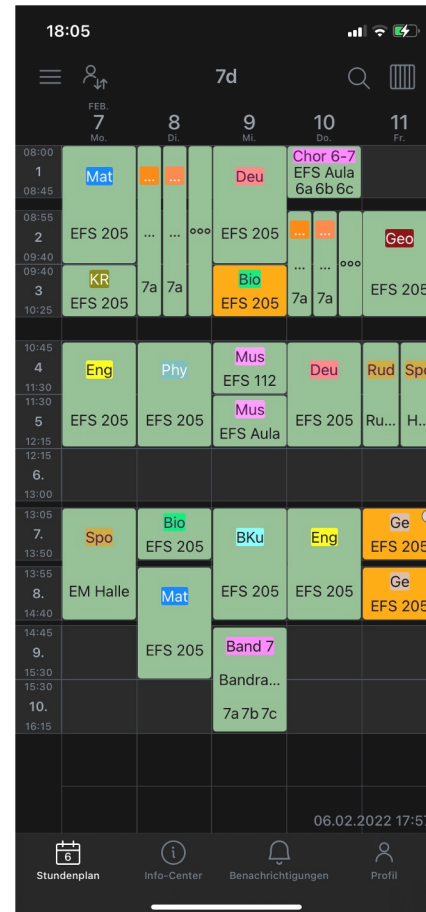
18:05

7d

FEB.
7
Mo.

8
Di.

9
Mi.

10
Do.

11
Fr.

08:00
1
08:45

08:55
2
09:40

09:40
3
10:25

10:45
4
11:30

11:30
5
12:15

12:15
6.
13:00

13:05
7.
13:50

13:55
8.
14:40

14:45
9.
15:30

15:30
10.
16:15

Mat
EFS 205

KR
EFS 205

...
...
7a

...
...
7a

ooo

Deu
EFS 205

Bio
EFS 205

Chor 6-7
EFS Aula
6a 6b 6c

...
...
7a

...
...
7a

ooo

Geo
EFS 205

Eng
EFS 205

Phy
EFS 205

Mus
EFS 112

Mus
EFS Aula

Deu
EFS 205

Rud
Ru...

Spo
H...

Spo
EM Halle

Bio
EFS 205

Mat
EFS 205

BKu
EFS 205

Band 7
Bandra...
7a 7b 7c

Eng
EFS 205

Ge
EFS 205

Ge
EFS 205

06.02.2022 17:5

6
Stundenplan

Info-Center

Benachrichtigungen

Profil